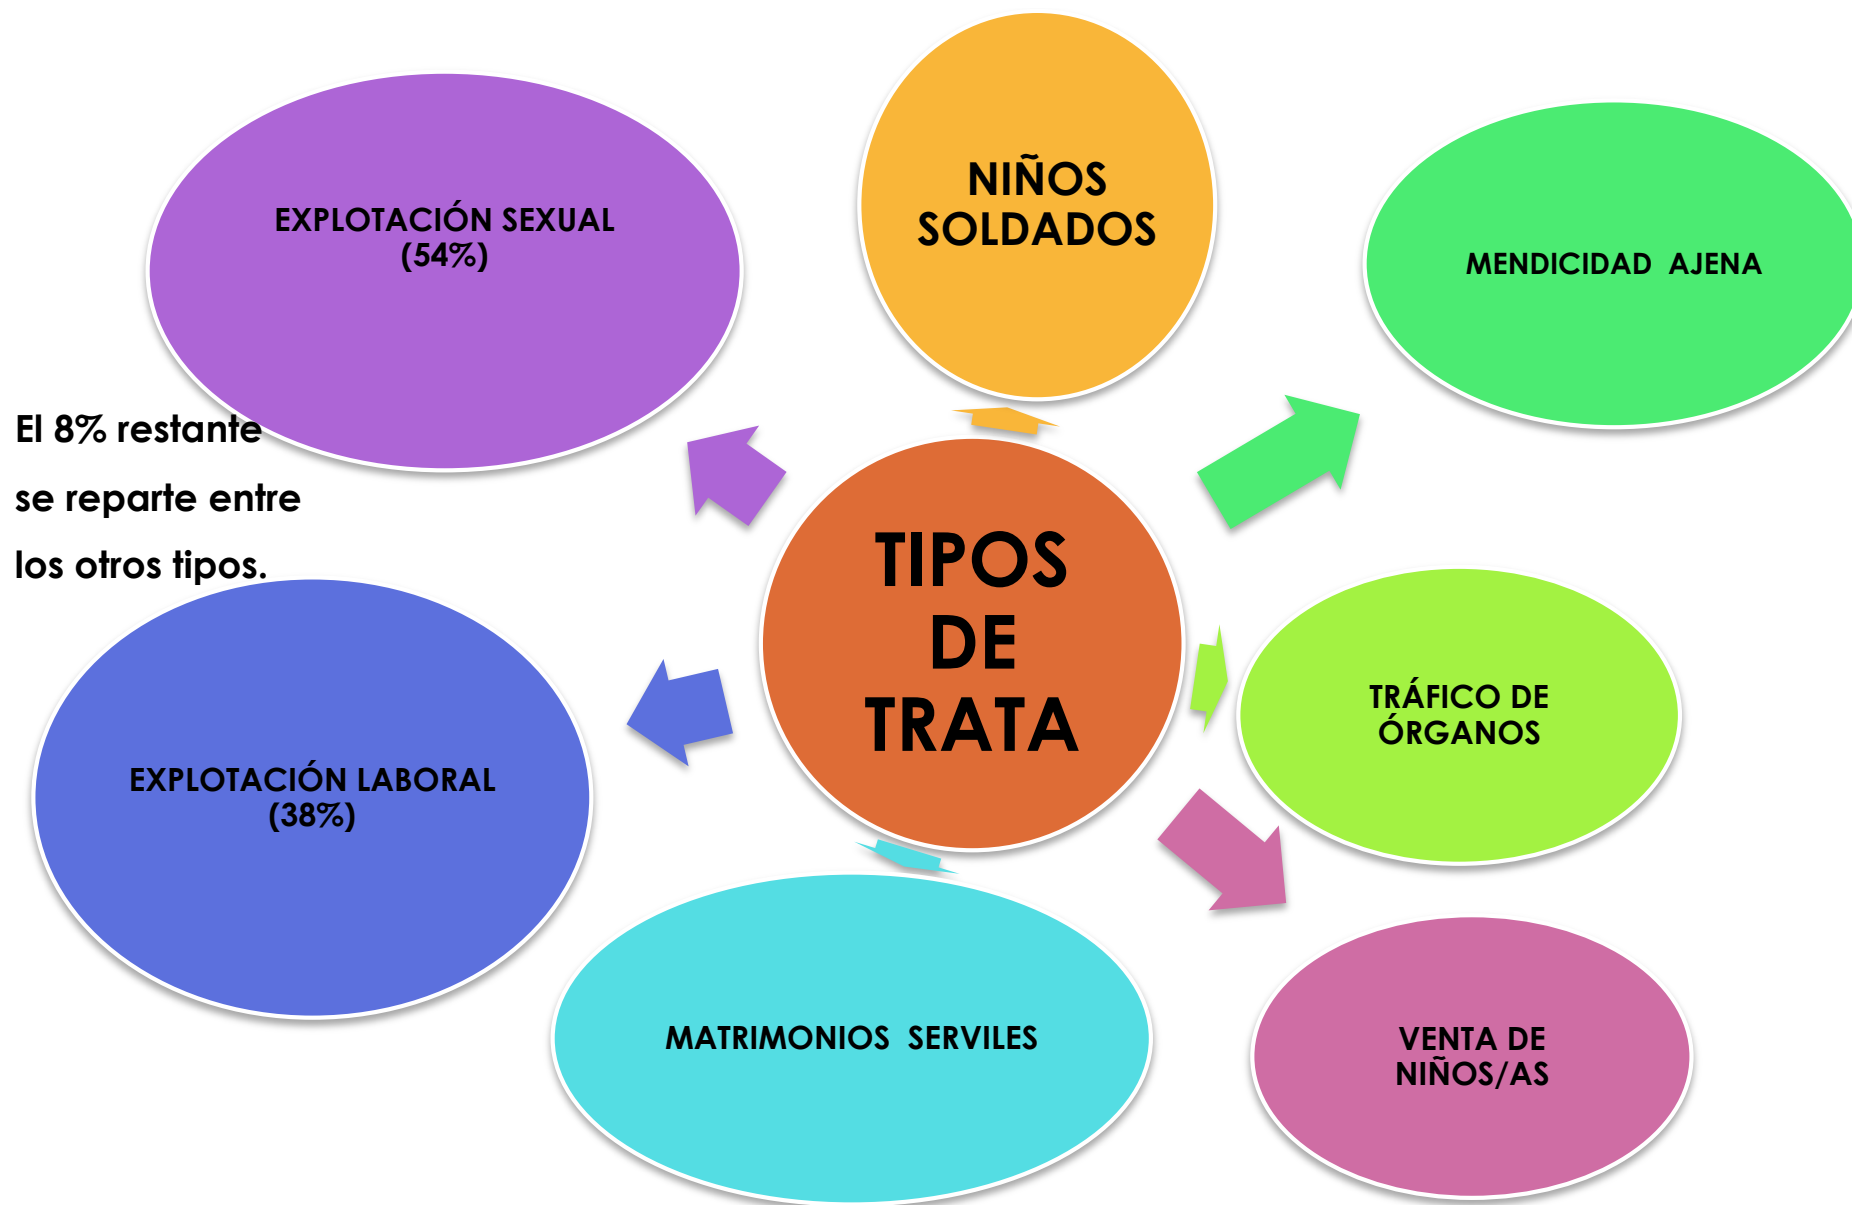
TIPOS DE TRATA

EXPLOTACIÓN SEXUAL (54%)

NIÑOS SOLDADOS

MENDICIDAD AJENA

El 8% restante se reparte entre los otros tipos.

TRÁFICO DE ÓRGANOS

EXPLOTACIÓN LABORAL (38%)

MATRIMONIOS SERVILES

VENTA DE NIÑOS/AS